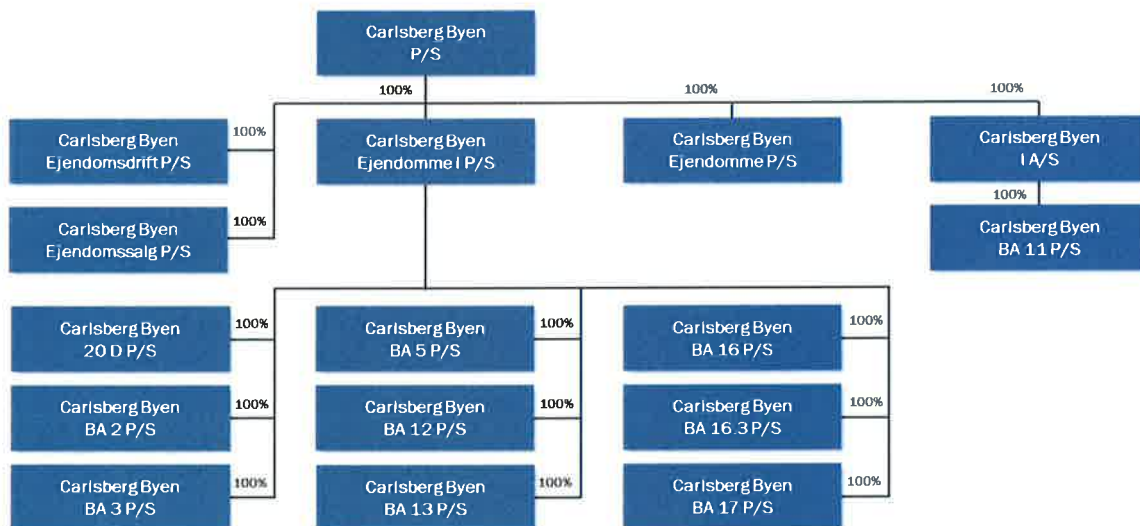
Carlsberg Byen
P/S

100%

100%

100%

Carlsberg Byen
Ejendomsdrift P/S

100%

Carlsberg Byen
Ejendomme I P/S

Carlsberg Byen
Ejendomme P/S

Carlsberg Byen
I A/S

100%

Carlsberg Byen
BA 11 P/S

Carlsberg Byen
Ejendomssalg P/S

100%

Carlsberg Byen
20 D P/S

100%

Carlsberg Byen
BA 5 P/S

100%

Carlsberg Byen
BA 16 P/S

100%

Carlsberg Byen
BA 2 P/S

100%

Carlsberg Byen
BA 12 P/S

100%

Carlsberg Byen
BA 16.3 P/S

100%

Carlsberg Byen
BA 3 P/S

100%

Carlsberg Byen
BA 13 P/S

100%

Carlsberg Byen
BA 17 P/S

100%